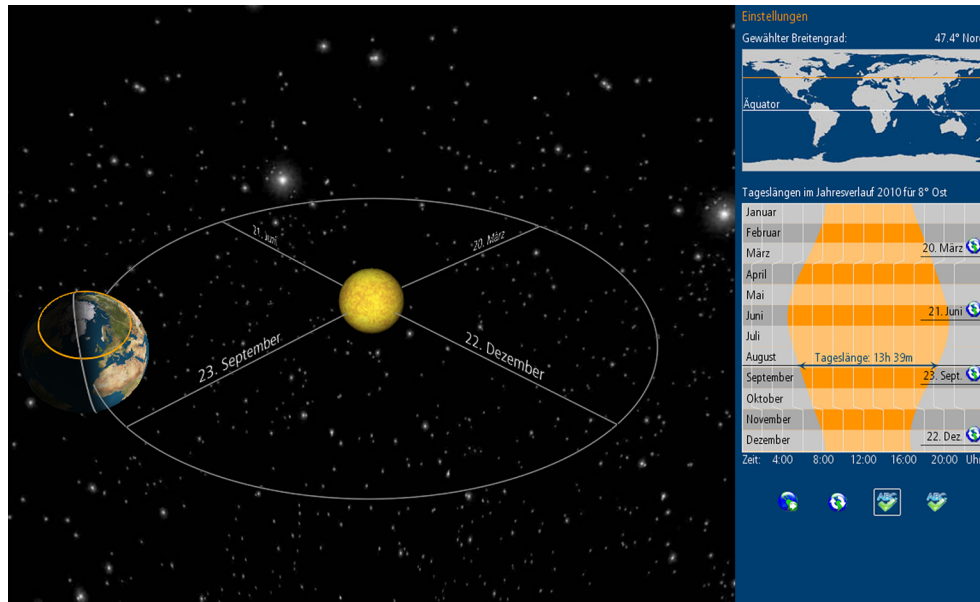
21. Juni

20. März

23. September

22. Dezember

Einstellungen

Gewählter Breitengrad: 47.4° Nor

Äquator

Tageslängen im Jahresverlauf 2010 für 8° Ost

Januar
Februar
März 20. März
April
Mai
Juni 21. Juni
Juli
August Tageslänge: 13h 39m
September 23. Sept.
Oktober
November
Dezember 22. Dez.

Zeit: 4:00 8:00 12:00 16:00 20:00 Uhr

ABC ABC